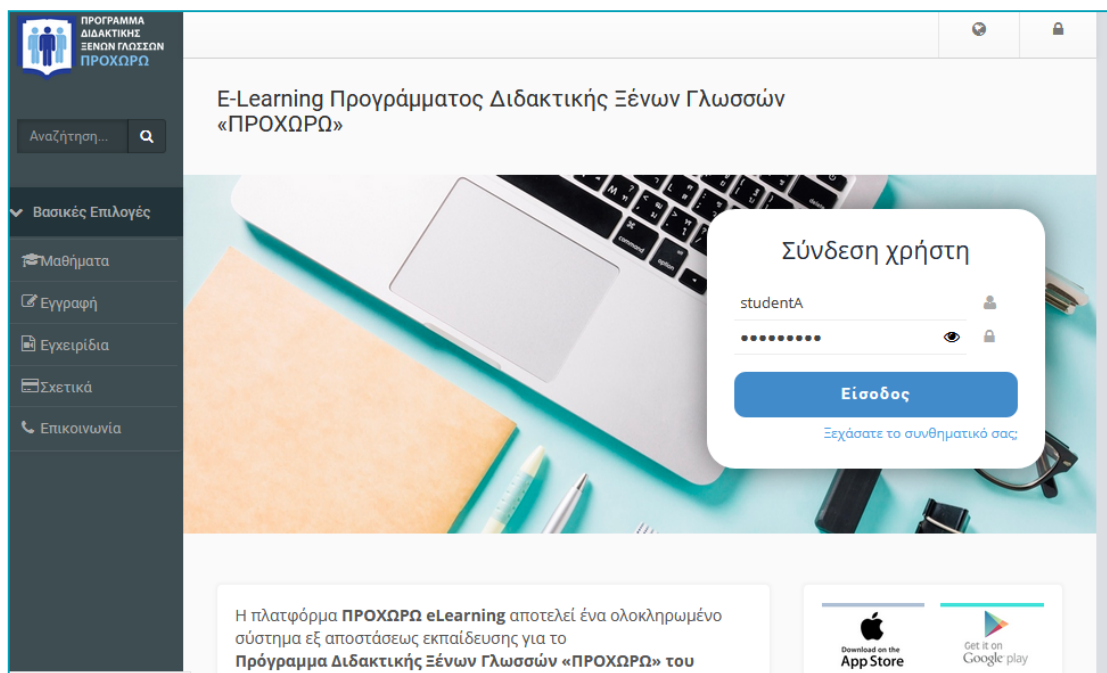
ΠΡΟΓΡΑΜΜΑ ΔΙΔΑΚΤΙΚΗΣ ΞΕΝΩΝ ΓΛΩΣΣΩΝ ΠΡΟΧΩΡΩ

Αναζήτηση...

Βασικές Επιλογές

Μαθήματα

Εγγραφή

Εγχειρίδια

Σχετικά

Επικοινωνία

E-Learning Προγράμματος Διδακτικής Ξένων Γλωσσών «ΠΡΟΧΩΡΩ»

Σύνδεση χρήστη

studentA

•••••••••

Είσοδος

Ξεχάσατε το συνθηματικό σας;

Η πλατφόρμα **ΠΡΟΧΩΡΩ eLearning** αποτελεί ένα ολοκληρωμένο σύστημα εξ αποστάσεως εκπαίδευσης για το **Πρόγραμμα Διδακτικής Ξένων Γλωσσών «ΠΡΟΧΩΡΩ» του**

Download on the App Store

Get it on Google play